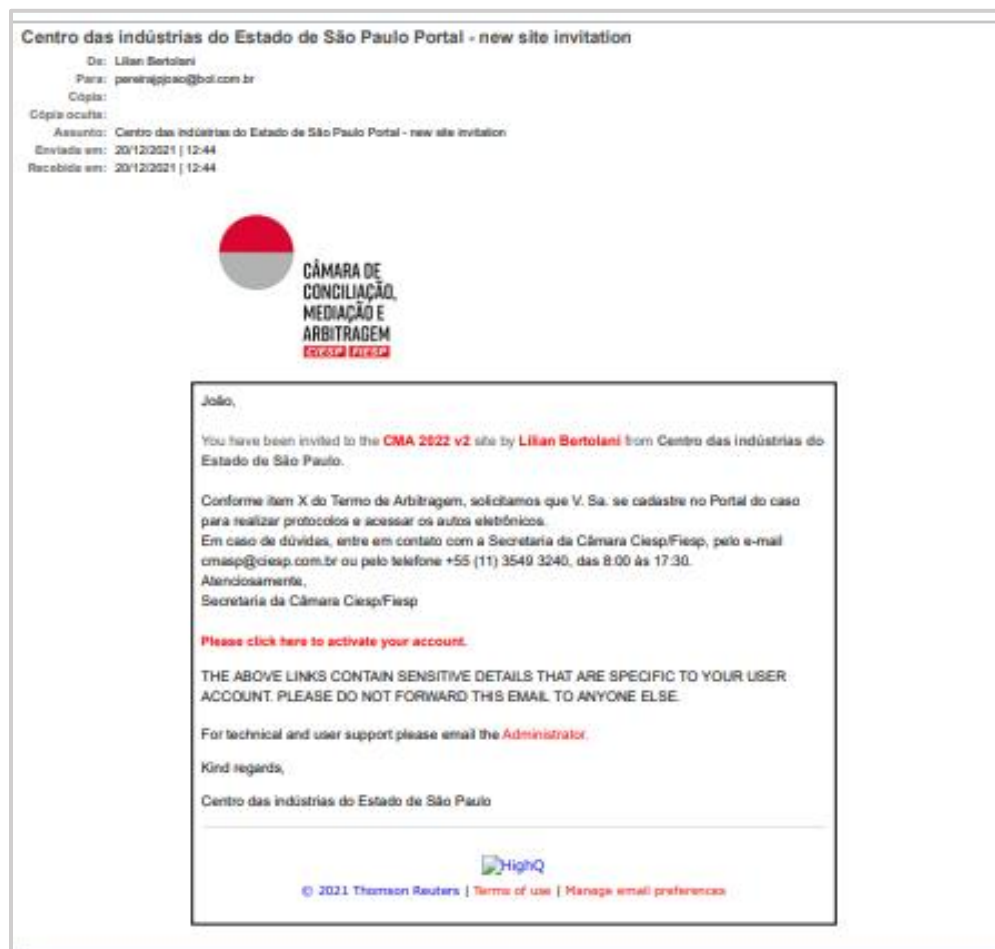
Centro das indústrias do Estado de São Paulo Portal - new site invitation

De: Lilian Bertolani
Para: pereirajpjoao@bol.com.br
Cópia:
Cópia oculta:
Assunto: Centro das indústrias do Estado de São Paulo Portal - new site invitation
Enviada em: 20/12/2021 | 12:44
Recebida em: 20/12/2021 | 12:44

CÂMARA DE CONCILIAÇÃO, MEDIAÇÃO E ARBITRAGEM
CIESP FIESP

João,

You have been invited to the CMA 2022 v2 site by Lilian Bertolani from Centro das indústrias do Estado de São Paulo.

Conforme item X do Termo de Arbitragem, solicitamos que V. Sa. se cadastre no Portal do caso para realizar protocolos e acessar os autos eletrônicos.
Em caso de dúvidas, entre em contato com a Secretaria da Câmara Ciesp/Fiesp, pelo e-mail cmasp@ciesp.com.br ou pelo telefone +55 (11) 3549 3240, das 8:00 às 17:30.
Atenciosamente,
Secretaria da Câmara Ciesp/Fiesp

Please click here to activate your account.

THE ABOVE LINKS CONTAIN SENSITIVE DETAILS THAT ARE SPECIFIC TO YOUR USER ACCOUNT. PLEASE DO NOT FORWARD THIS EMAIL TO ANYONE ELSE.

For technical and user support please email the Administrator.

Kind regards,

Centro das indústrias do Estado de São Paulo

HighQ

© 2021 Thomson Reuters | Terms of use | Manage email preferences